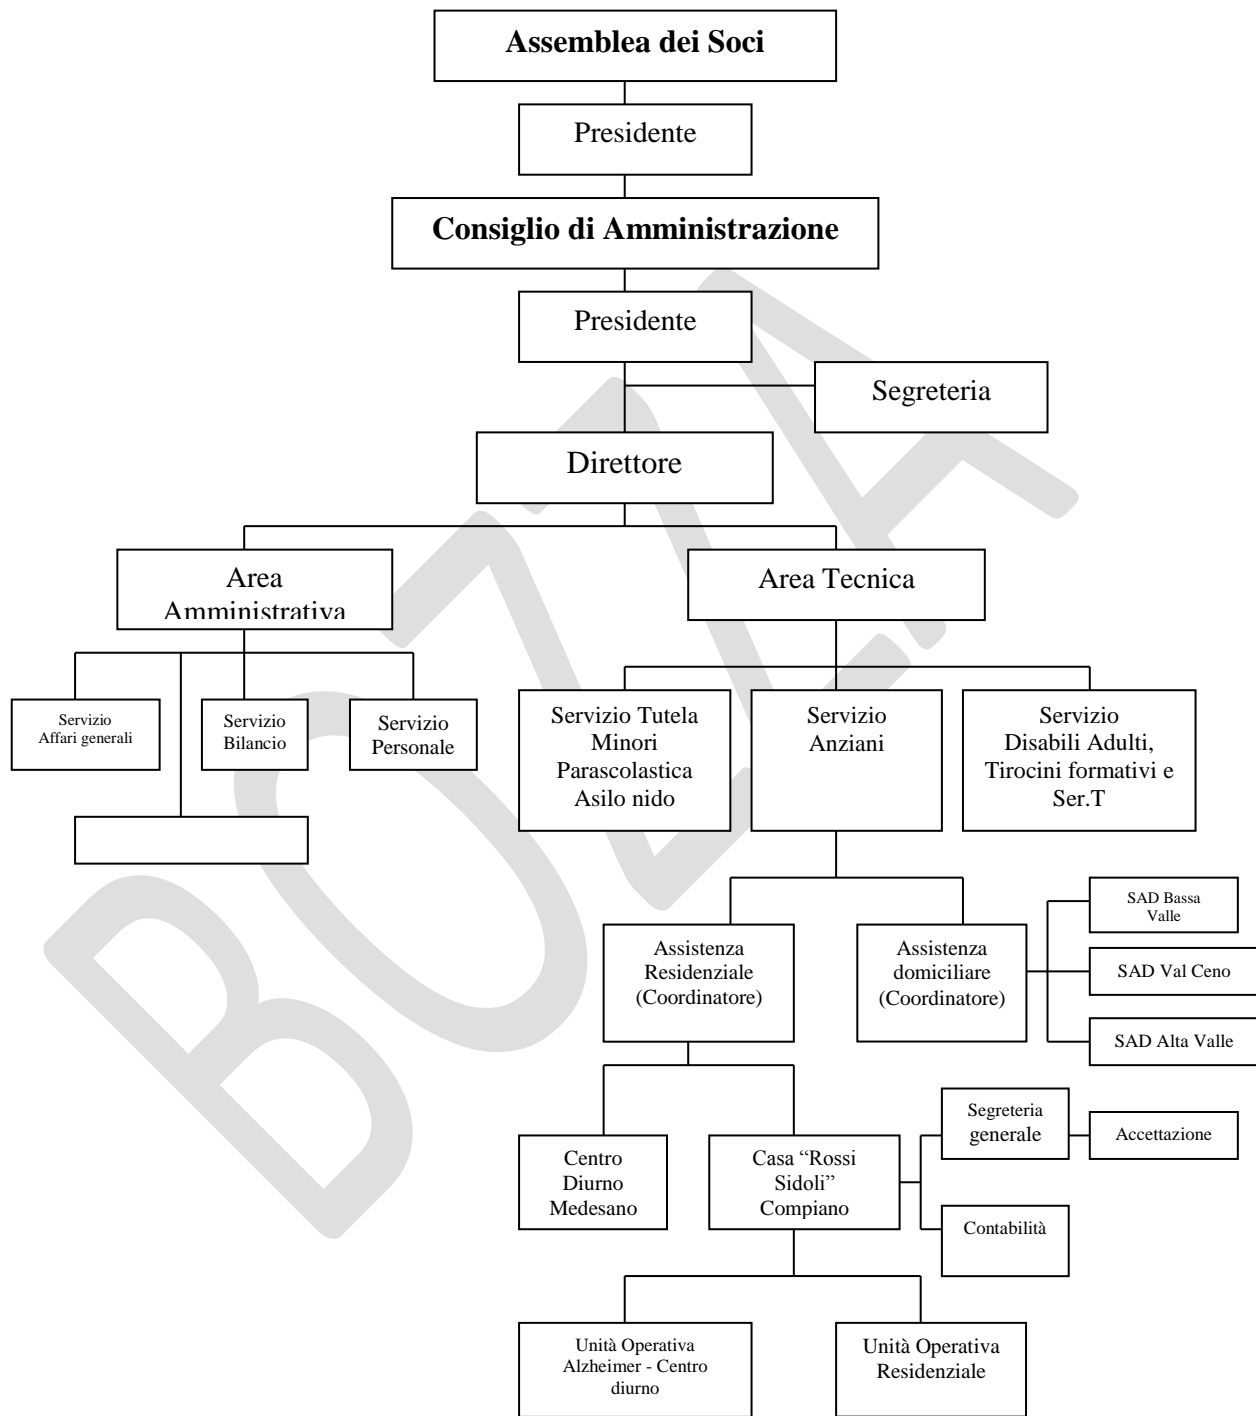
Assemblea dei Soci

Presidente

Consiglio di Amministrazione

Presidente

Segreteria

Direttore

Area Amministrativa

Area Tecnica

Servizio Affari generali

Servizio Bilancio

Servizio Personale

Servizio Tutela Minori Parascolastica Asilo nido

Servizio Anziani

Servizio Disabili Adulti, Tirocini formativi e Ser.T

Assistenza Residenziale (Coordinatore)

Assistenza domiciliare (Coordinatore)

SAD Bassa Valle

SAD Val Ceno

SAD Alta Valle

Centro Diurno Medesano

Casa "Rossi Sidoli" Compiano

Segreteria generale

Accettazione

Contabilità

Unità Operativa Alzheimer - Centro diurno

Unità Operativa Residenziale

BOZZA